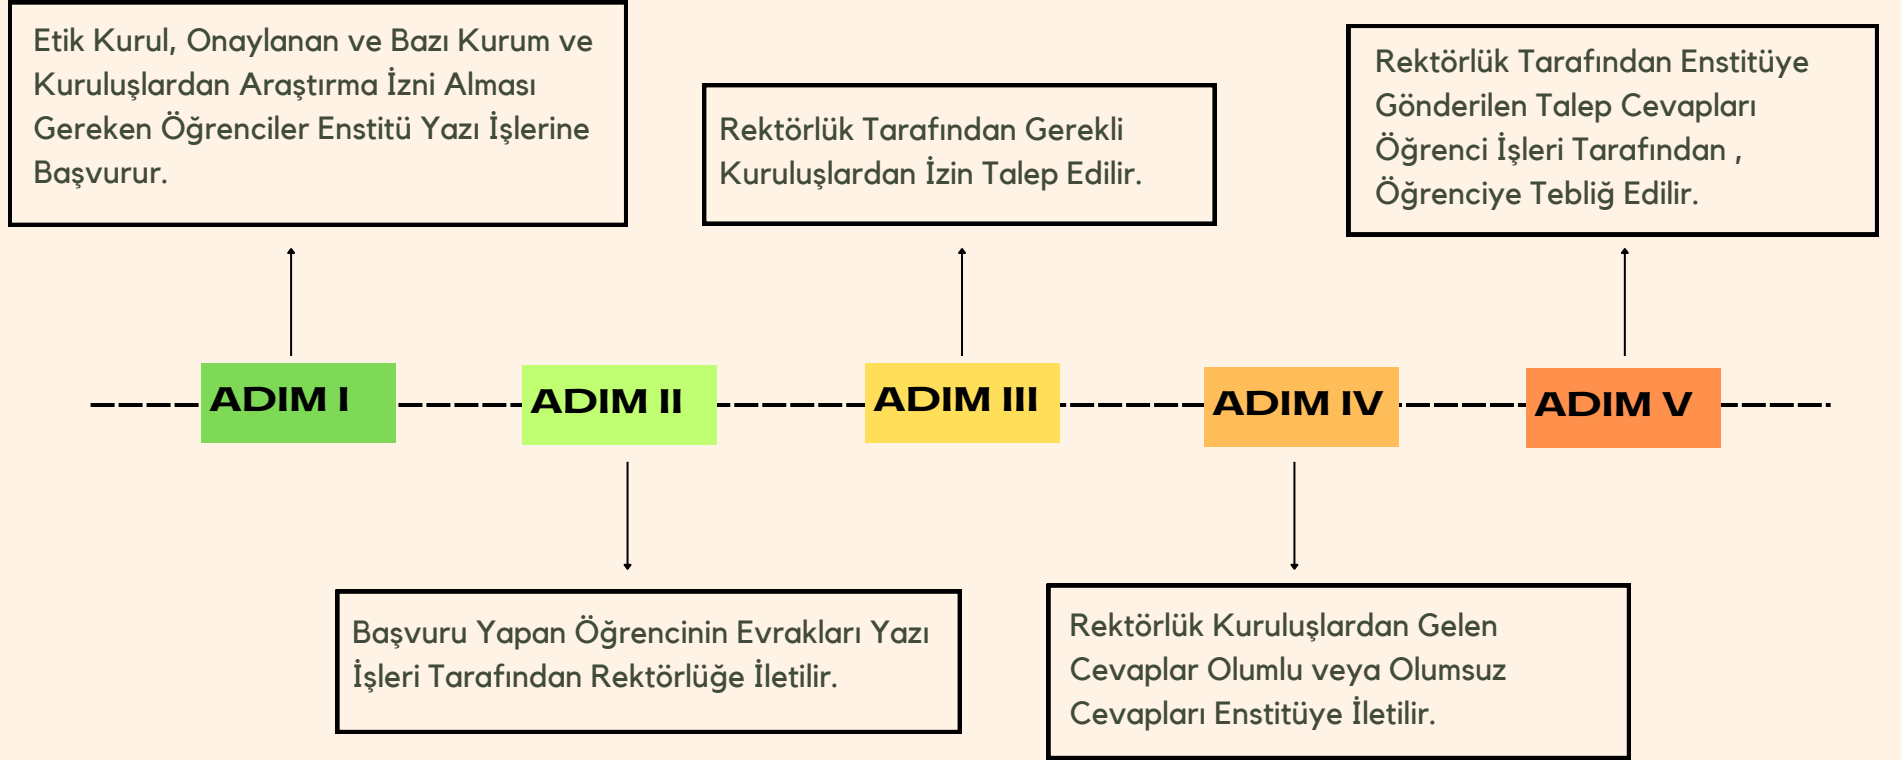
Etik Kurul, Onaylanan ve Bazı Kurum ve Kuruluşlardan Araştırma İzni Alması Gereken Öğrenciler Enstitü Yazı İşlerine Başvurur.

Rektörlük Tarafından Gerekli Kuruluşlardan İzin Talep Edilir.

Rektörlük Tarafından Enstitüye Gönderilen Talep Cevapları Öğrenci İşleri Tarafından , Öğrenciye Tebliğ Edilir.

ADIM I

ADIM II

ADIM III

ADIM IV

ADIM V

Başvuru Yapan Öğrencinin Evrakları Yazı İşleri Tarafından Rektörlüğe İletilir.

Rektörlük Kuruluşlardan Gelen Cevaplar Olumlu veya Olumsuz Cevapları Enstitüye İletilir.